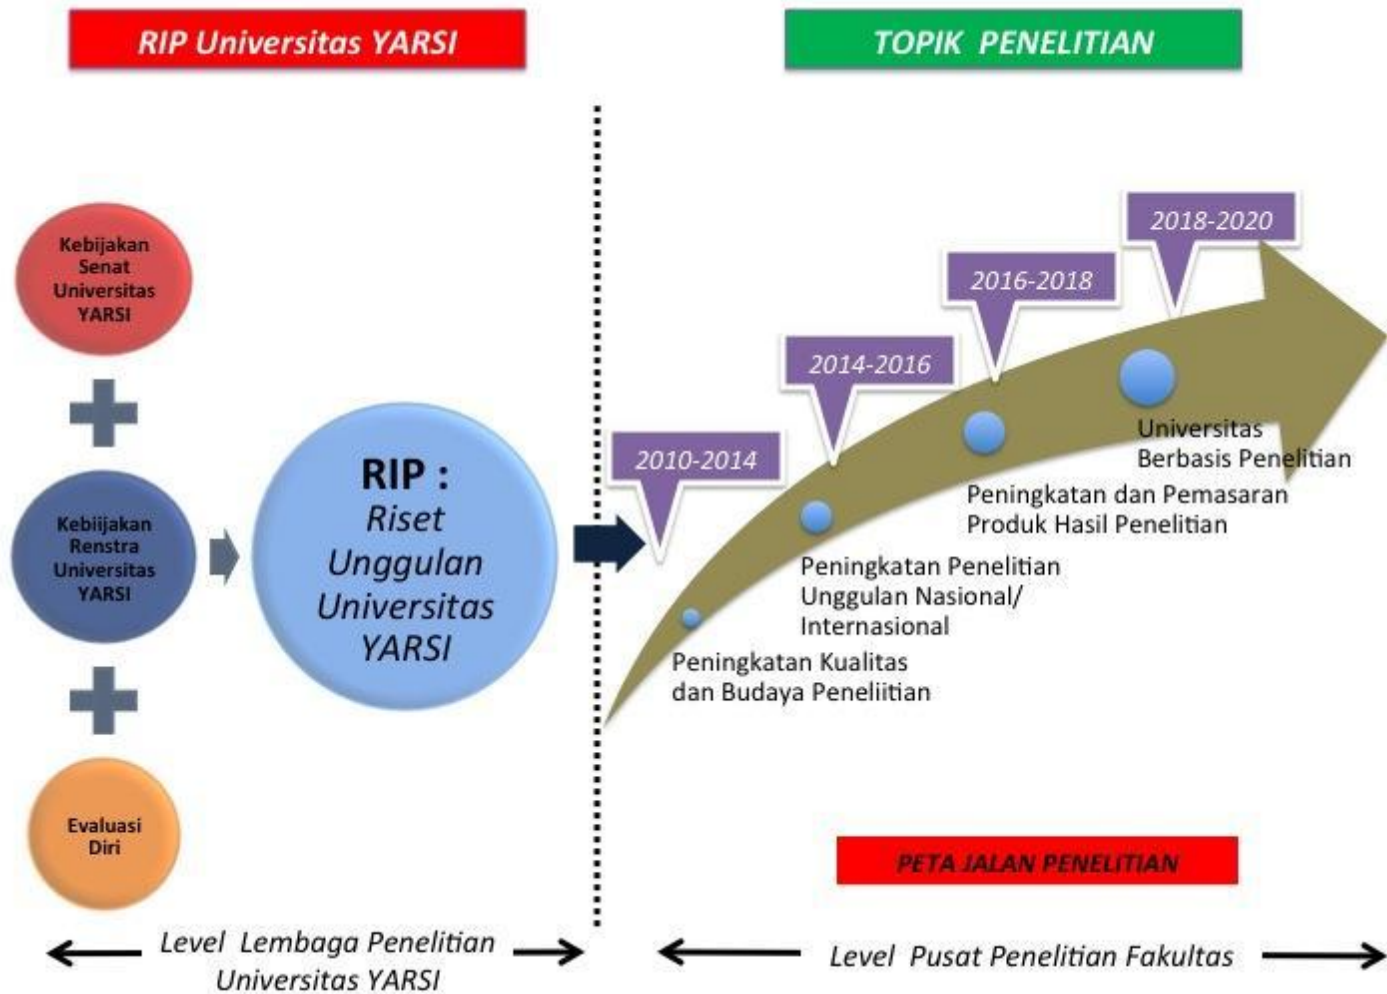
RIP Universitas YARSI

TOPIK PENELITIAN

Kebijakan Senat Universitas YARSI

Kebijakan Renstra Universitas YARSI

Evaluasi Diri

RIP : Riset Unggulan Universitas YARSI

2010-2014

2014-2016

2016-2018

2018-2020

Universitas Berbasis Penelitian

Peningkatan dan Pemasaran Produk Hasil Penelitian

Peningkatan Penelitian Unggulan Nasional/ Internasional

Peningkatan Kualitas dan Budaya Peneliitian

PETA JALAN PENELITIAN

Level Lembaga Penelitian Universitas YARSI

Level Pusat Penelitian Fakultas